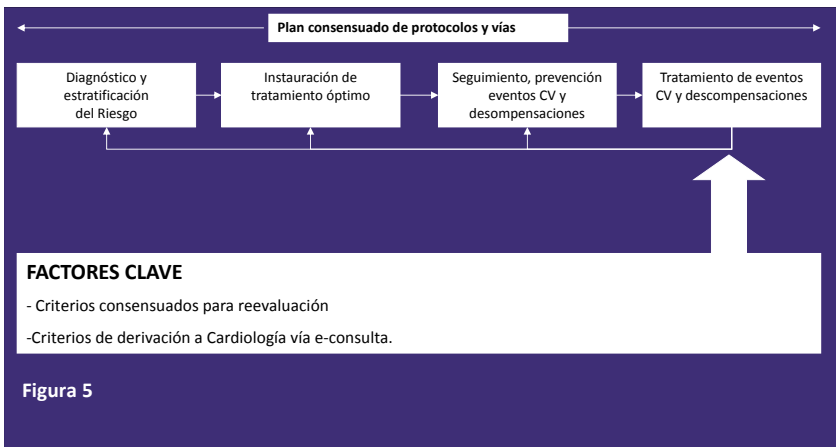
Plan consensuado de protocolos y vías

Diagnóstico y estratificación del Riesgo

Instauración de tratamiento óptimo

Seguimiento, prevención eventos CV y desompensaciones

Tratamiento de eventos CV y descompensaciones

FACTORES CLAVE

- Criterios consensuados para reevaluación

-Criterios de derivación a Cardiología vía e-consulta.

Figura 5